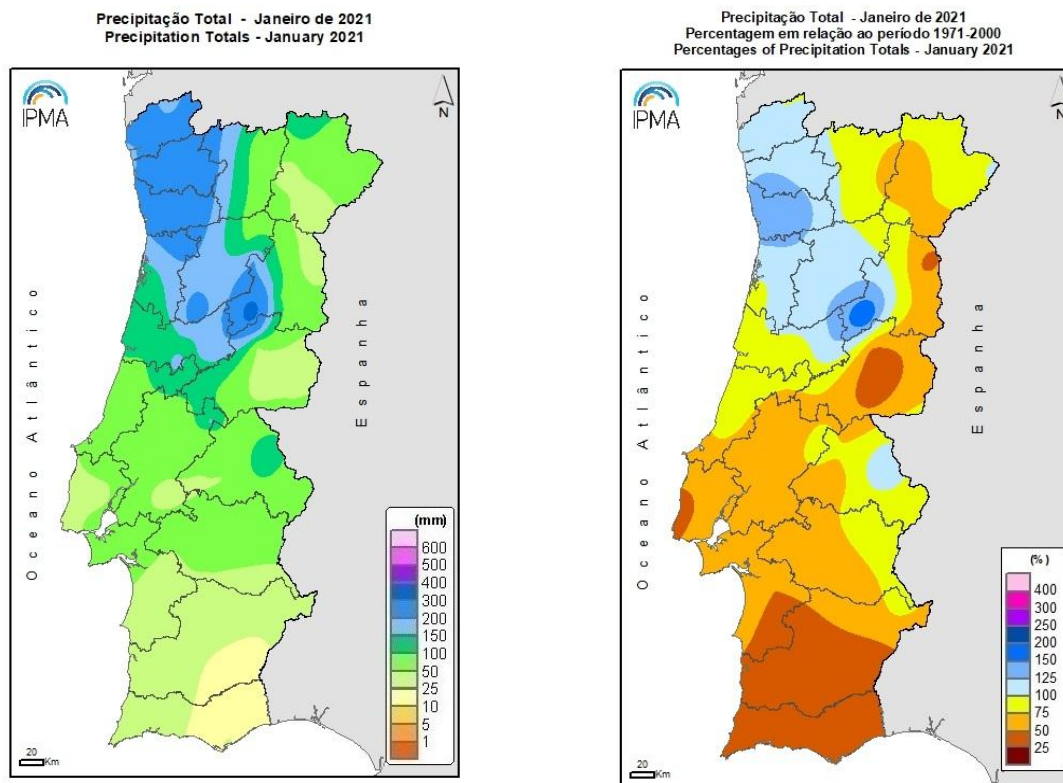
Precipitação Total - Janeiro de 2021
Precipitation Totals - January 2021

IPMA

N

Oceano Atlântico

Espanha

(mm)
600
500
400
300
200
150
100
50
25
10
5
1

20
Km

Precipitação Total - Janeiro de 2021
Percentagem em relação ao período 1971-2000
Percentages of Precipitation Totals - January 2021

IPMA

N

Oceano Atlântico

Espanha

(%)
400
300
250
200
150
125
100
75
50
25

20
Km